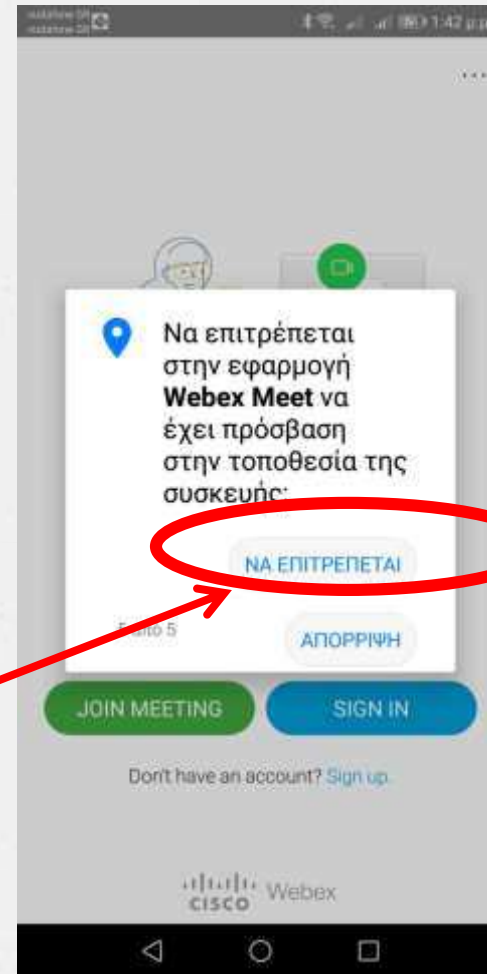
1:42 μ.μ.

...

Να επιτρέπεται στην εφαρμογή **Webex Meet** να έχει πρόσβαση στην τοποθεσία της συσκευής;

ΝΑ ΕΠΙΤΡΕΠΕΤΑΙ

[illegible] 5

ΑΠΟΡΡΙΨΗ

JOIN MEETING

SIGN IN

Don't have an account? Sign up.

cisco Webex